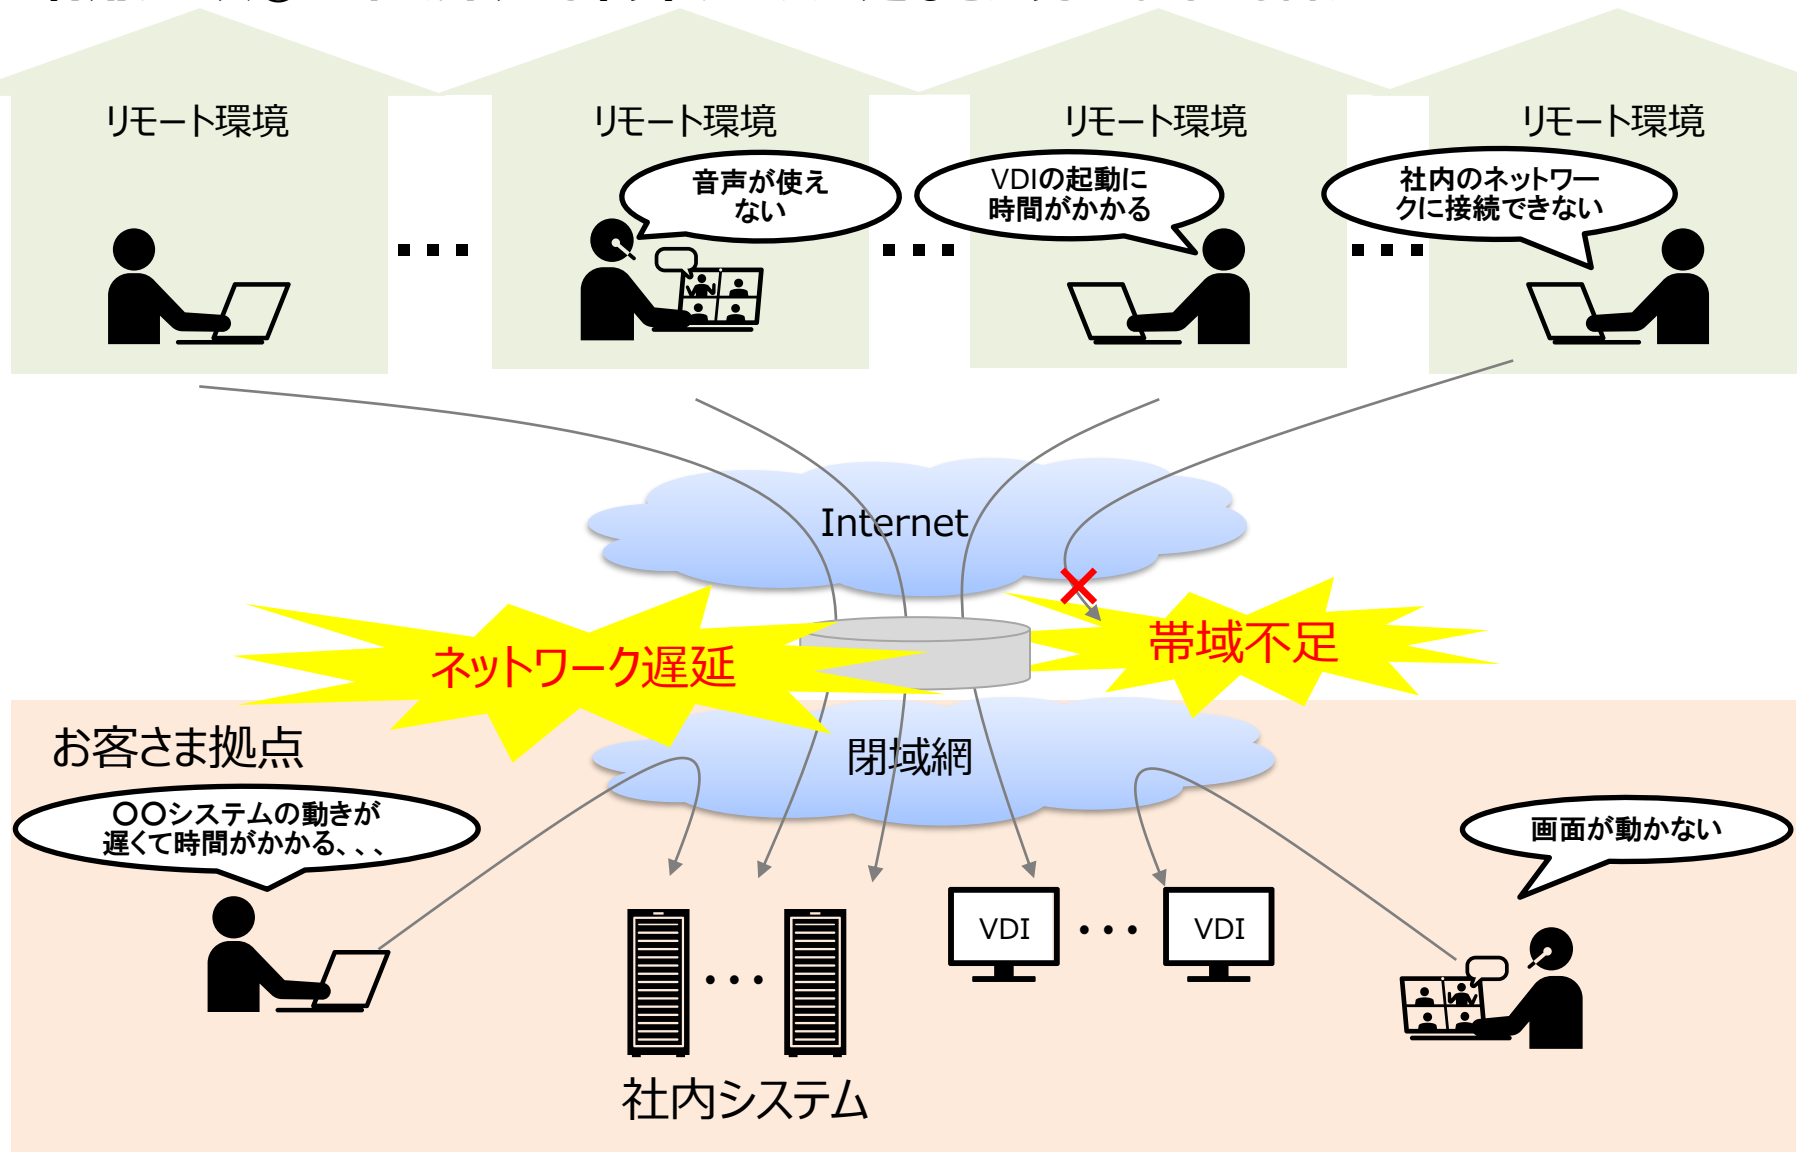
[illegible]

リモート環境

リモート環境

音声が使えない

リモート環境

VDIの起動に時間がかかる

リモート環境

社内のネットワークに接続できない

Internet

ネットワーク遅延

帯域不足

お客さま拠点

閉域網

〇〇システムの動きが遅くて時間がかかる、、、

画面が動かない

VDI

VDI

社内システム